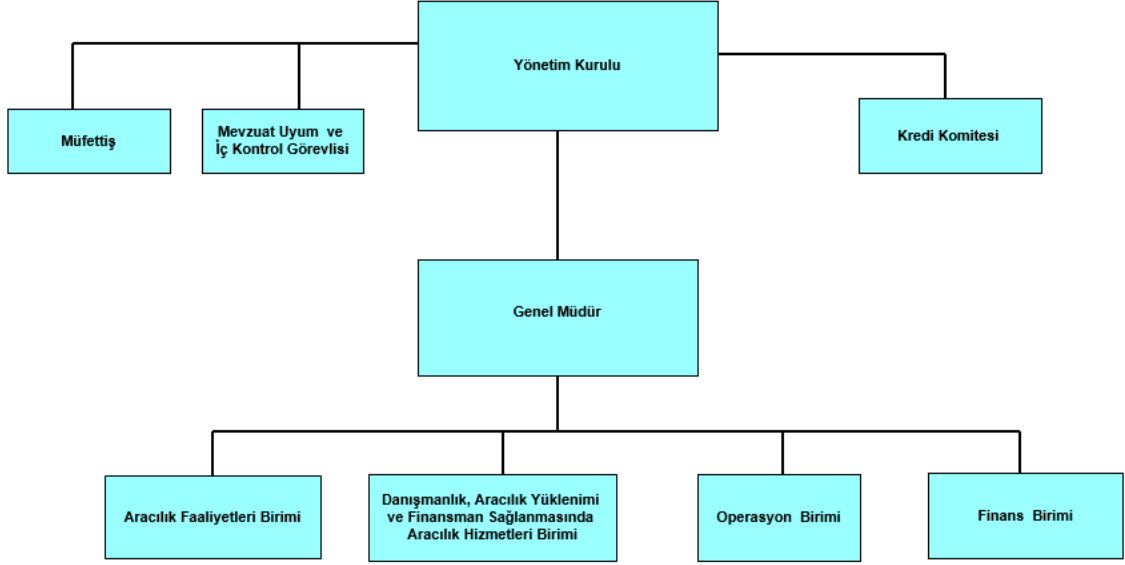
Yönetim Kurulu

Müfettiş

Mevzuat Uyum ve İç Kontrol Görevlisi

Kredi Komitesi

Genel Müdür

Aracılık Faaliyetleri Birimi

Danışmanlık, Aracılık Yüklenimi ve Finansman Sağlanmasında Aracılık Hizmetleri Birimi

Operasyon Birimi

Finans Birimi